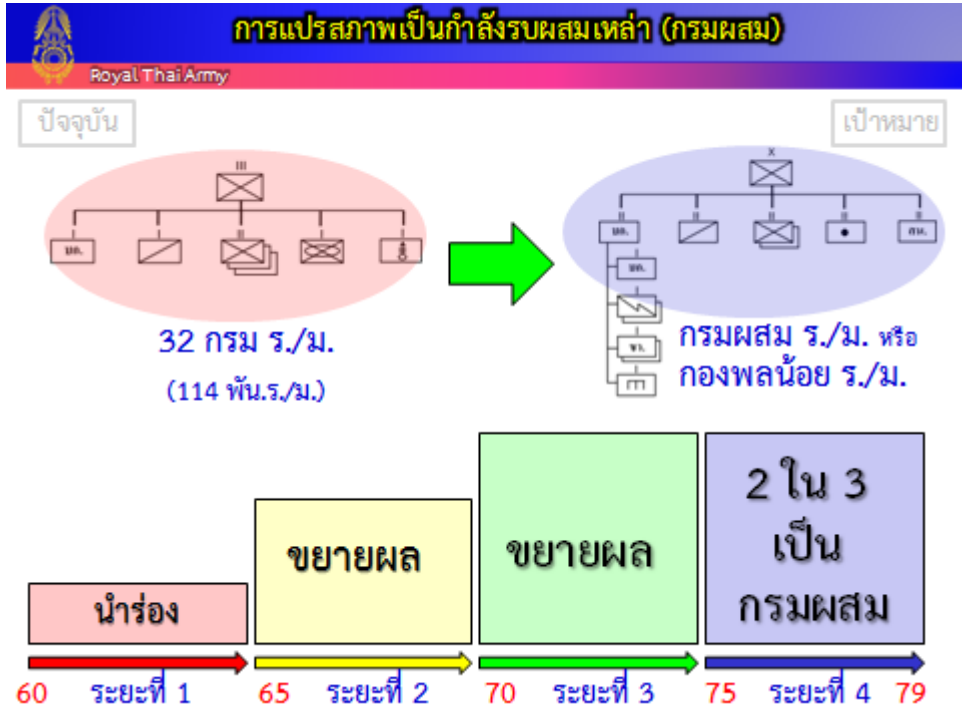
การแปรสภาพเป็นกำลังรบผสมเหล่า (กรมผสม)

Royal Thai Army

ปัจจุบัน

เป้าหมาย

III

บก.

II

32 กรม ร./ม.

(114 พัน.ร./ม.)

X

บก.

II

สน.

บก.

ขส.

กรมผสม ร./ม. หรือ กองพลน้อย ร./ม.

นำร่อง

ขยายผล

ขยายผล

2 ใน 3 เป็น กรมผสม

60 ระยะที่ 1 65 ระยะที่ 2 70 ระยะที่ 3 75 ระยะที่ 4 79